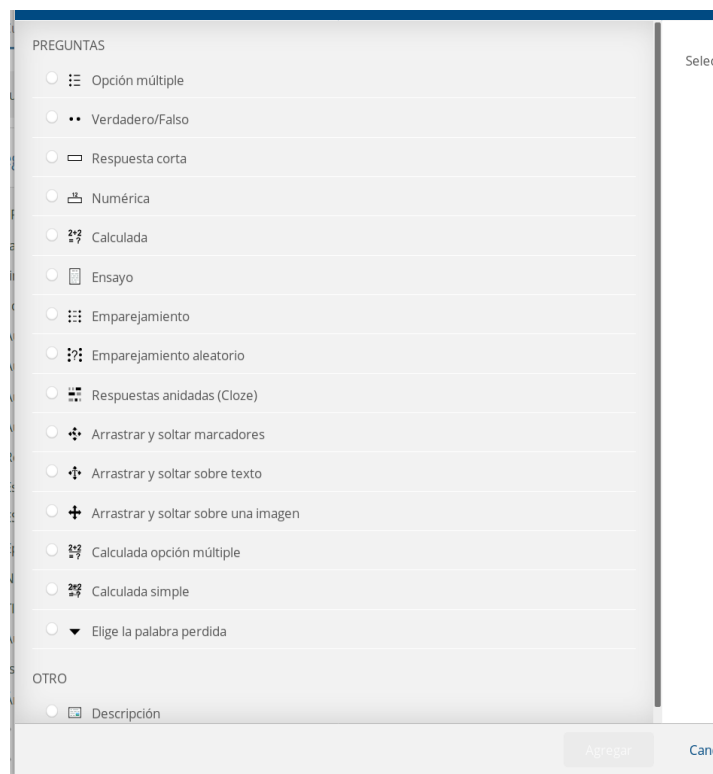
PREGUNTAS

Opción múltiple

Verdadero/Falso

Respuesta corta

Numérica

Calculada

Ensayo

Emparejamiento

Emparejamiento aleatorio

Respuestas anidadas (Cloze)

Arrastrar y soltar marcadores

Arrastrar y soltar sobre texto

Arrastrar y soltar sobre una imagen

Calculada opción múltiple

Calculada simple

Elige la palabra perdida

OTRO

Descripción

Selec

Agregar

Can